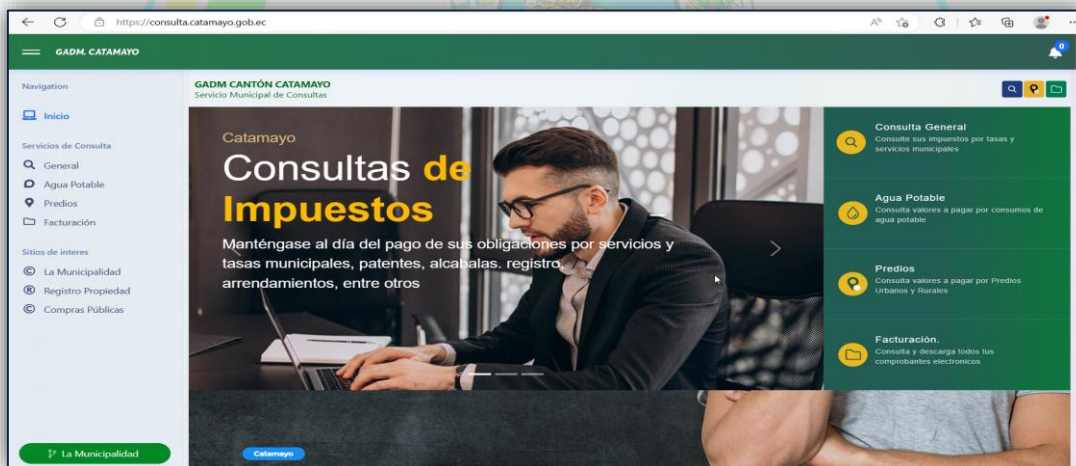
https://consulta.catamayo.gob.ec

GADM. CATAMAYO

0

Navigation

Inicio

Servicios de Consulta

General

Agua Potable

Predios

Facturación

Sitios de interes

La Municipalidad

Registro Propiedad

Compras Públicas

La Municipalidad

GADM CANTÓN CATAMAYO
Servicio Municipal de Consultas

Catamayo

Consultas de Impuestos

Manténgase al día del pago de sus obligaciones por servicios y tasas municipales, patentes, alcabalas, registro, arrendamientos, entre otros

Consulta General
Consulte sus impuestos por tasas y servicios municipales

Agua Potable
Consulta valores a pagar por consumos de agua potable

Predios
Consulta valores a pagar por Predios Urbanos y Rurales

Facturación.
Consulta y descarga todos tus comprobantes electronicos

Catamayo